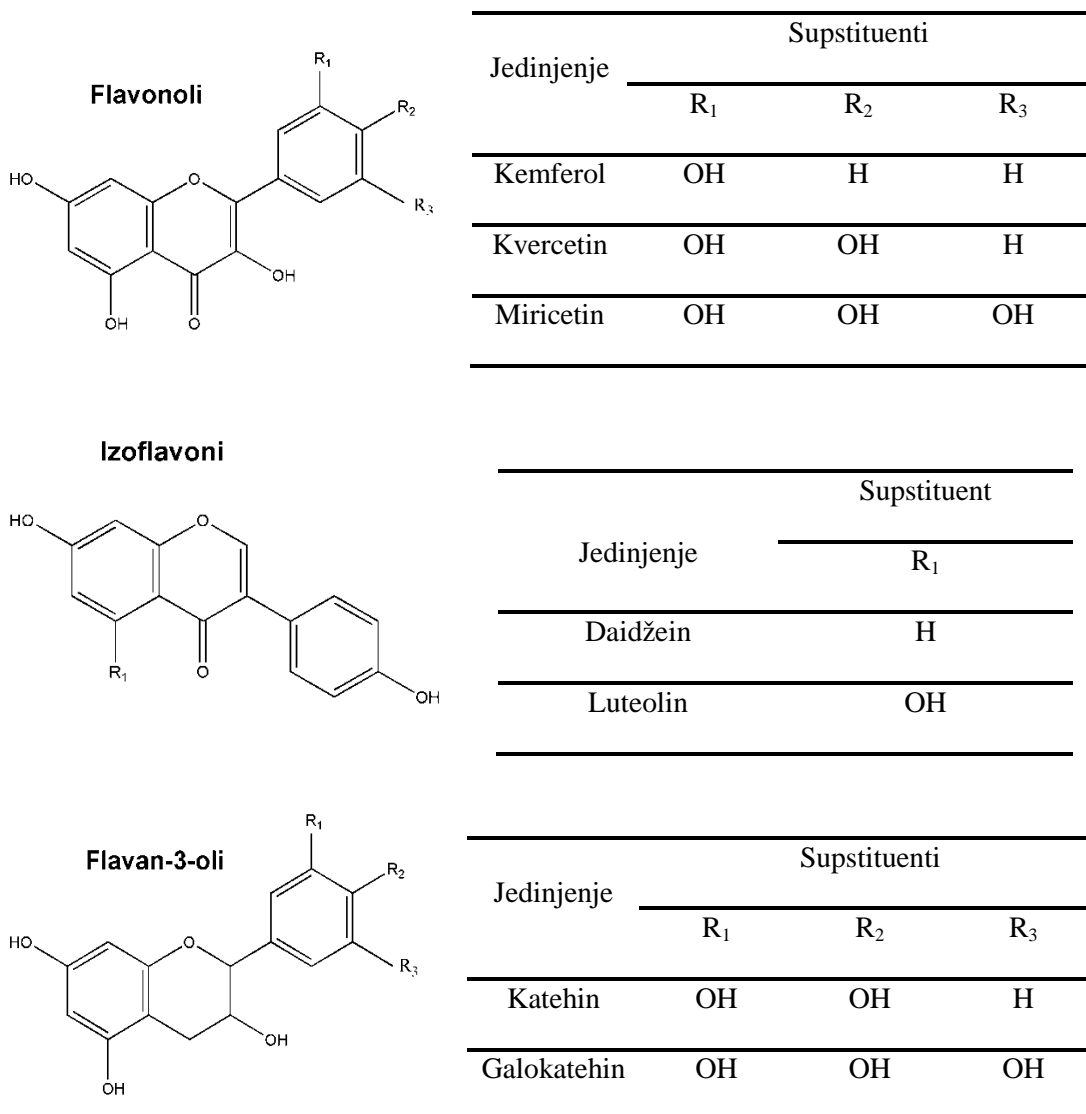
Flavonoli

$R_1$
$R_2$
HO
O
$R_3$
OH
OH
O

| Jedinjenje | Supstituenti | | |
|---|---|---|---|
| | $R_1$ | $R_2$ | $R_3$ |
| Kemferol | OH | H | H |
| Kvercetin | OH | OH | H |
| Miricetin | OH | OH | OH |

Izoflavoni

HO
O
$R_1$
O
OH

| Jedinjenje | Supstituent |
|---|---|
| | $R_1$ |
| Daidžein | H |
| Luteolin | OH |

Flavan-3-oli

$R_1$
$R_2$
HO
O
$R_3$
OH
OH

| Jedinjenje | Supstituenti | | |
|---|---|---|---|
| | $R_1$ | $R_2$ | $R_3$ |
| Katehin | OH | OH | H |
| Galokatehin | OH | OH | OH |